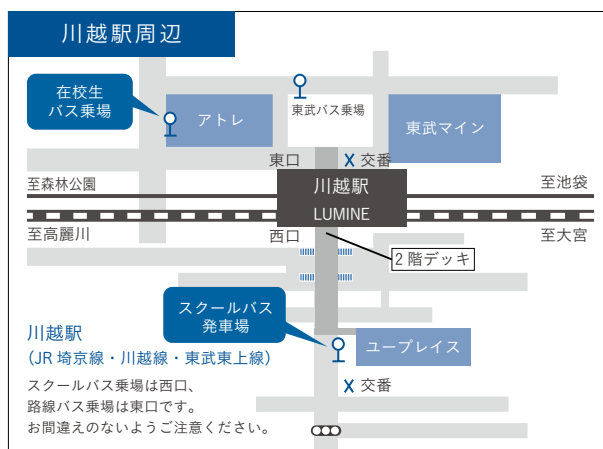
川越駅周辺

在校生
バス乗場

アトレ

東武バス乗場

東武マイン

東口

交番

至森林公園

川越駅
LUMINE

至池袋

至高麗川

西口

至大宮

2階デッキ

スクールバス
発車場

ユープレイス

川越駅
（JR 埼京線・川越線・東武東上線）

交番

スクールバス乗場は西口、
路線バス乗場は東口です。
お間違えのないようご注意ください。